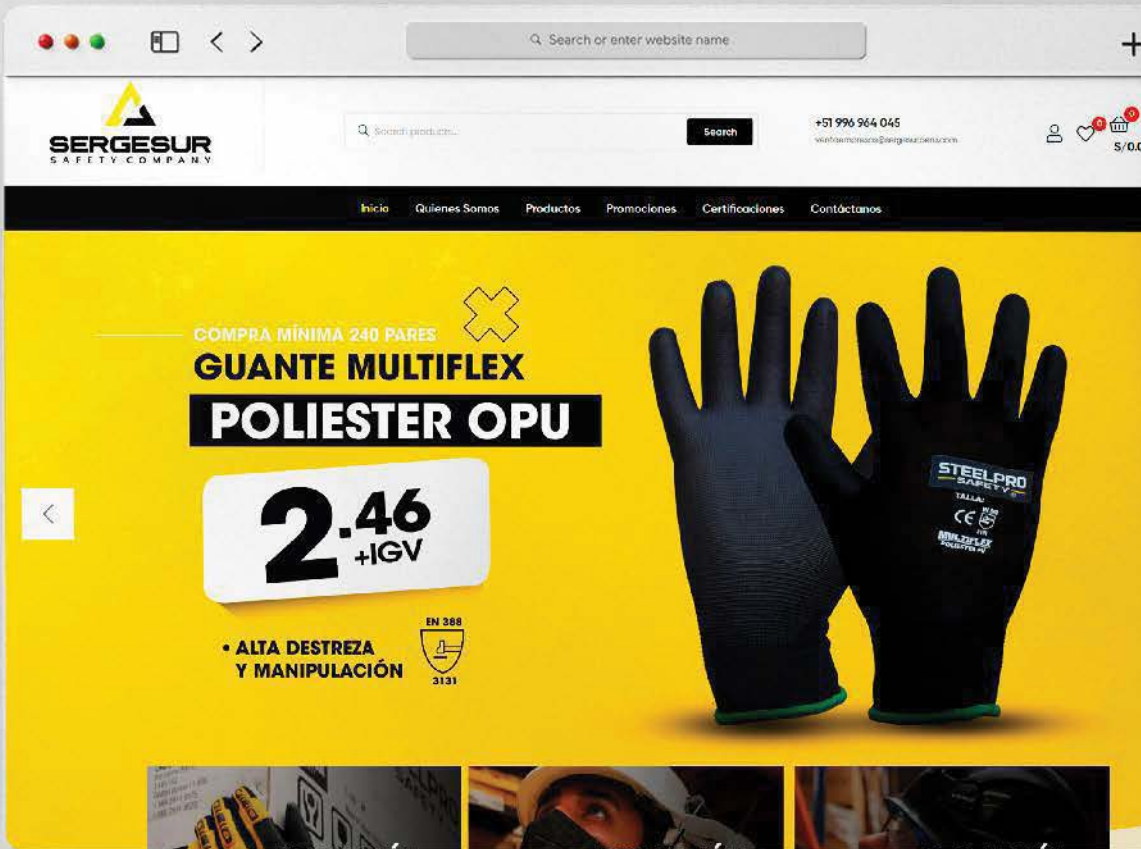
Search or enter website name

+

SERGESUR
SAFETY COMPANY

Search products...

Search

+51 996 964 045
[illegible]

0 0
S/0.0

Inicio Quienes Somos Productos Promociones Certificaciones Contáctanos

COMPRA MÍNIMA 240 PARES
GUANTE MULTIFLEX
POLIESTER OPU

2.46
+IGV

• ALTA DESTREZA
Y MANIPULACIÓN

EN 388
3131

STEELPRO
SAFETY
TALLA:
CE
MULTIFLEX
POLIESTER PU